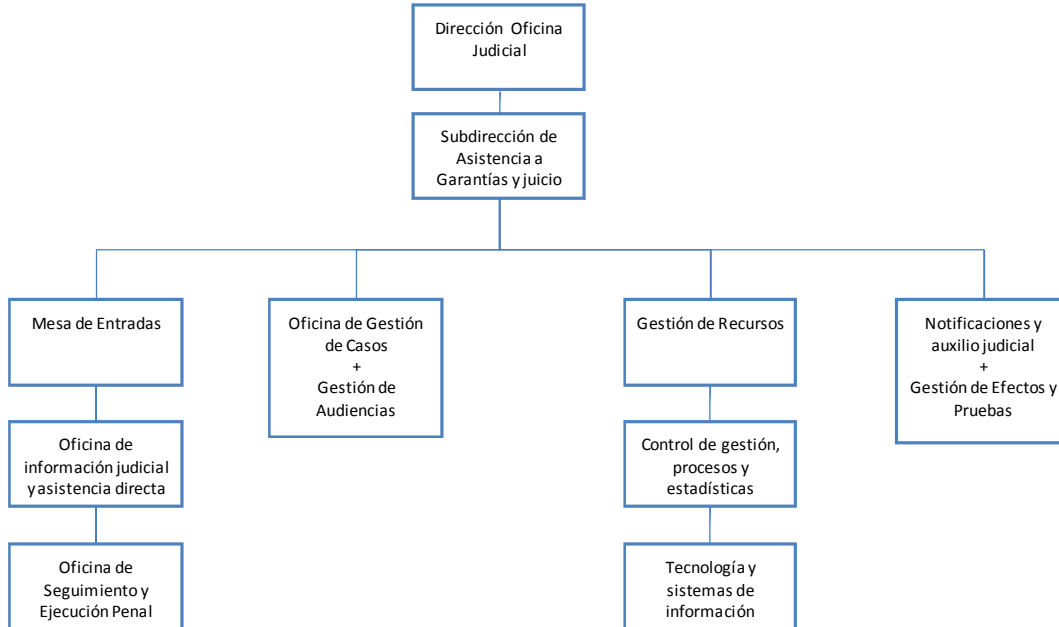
Dirección Oficina Judicial

Subdirección de Asistencia a Garantías y juicio

Mesa de Entradas

Oficina de información judicial y asistencia directa

Oficina de Seguimiento y Ejecución Penal

Oficina de Gestión de Casos
+
Gestión de Audiencias

Gestión de Recursos

Control de gestión, procesos y estadísticas

Tecnología y sistemas de información

Notificaciones y auxilio judicial
+
Gestión de Efectos y Pruebas